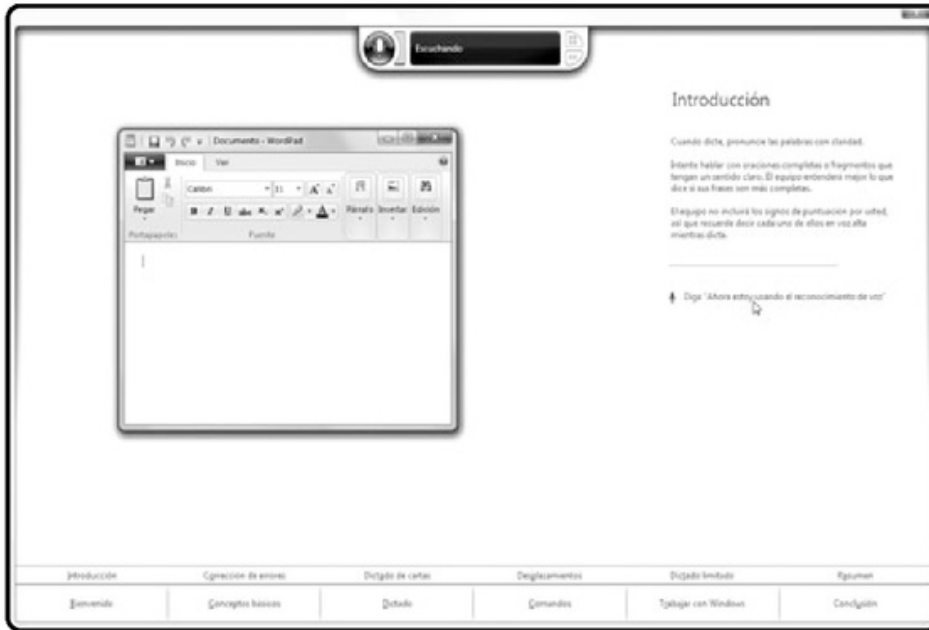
Escuchando

Documento - WordPad

Inicio Ver

Pegar

Calibri 11

Párrafo Insertar Edición

Portapapeles Fuente

Introducción

Cuando dicte, pronuncie las palabras con claridad.

Intente hablar con oraciones completas o fragmentos que tengan un sentido claro. El equipo entenderá mejor lo que dice si sus frases son más completas.

El equipo no incluirá los signos de puntuación por usted, así que recuerde decir cada uno de ellos en voz alta mientras dicta.

Diga "Ahora estoy usando el reconocimiento de voz"

| Introducción | Corrección de errores | Dictado de cartas | Desplazamientos | Dictado limitado | Resumen |
|---|---|---|---|---|---|
| Bienvenido | Conceptos básicos | Dictado | Comandos | Trabajar con Windows | Conclusión |